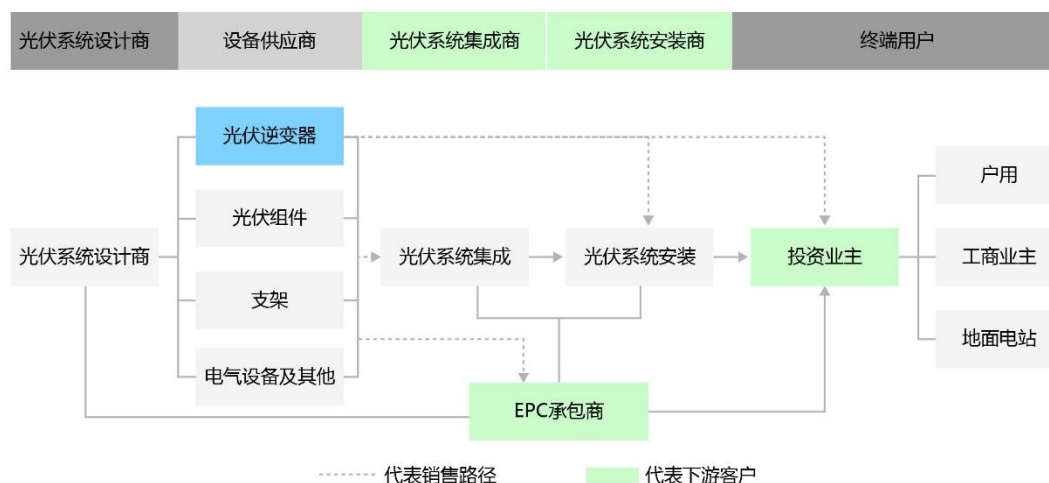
光伏系统设计商 设备供应商 光伏系统集成商 光伏系统安装商 终端用户

光伏逆变器

光伏组件

光伏系统设计商

支架

电气设备及其他

光伏系统集成

光伏系统安装

投资业主

户用

工商业主

地面电站

EPC承包商

代表销售路径

代表下游客户